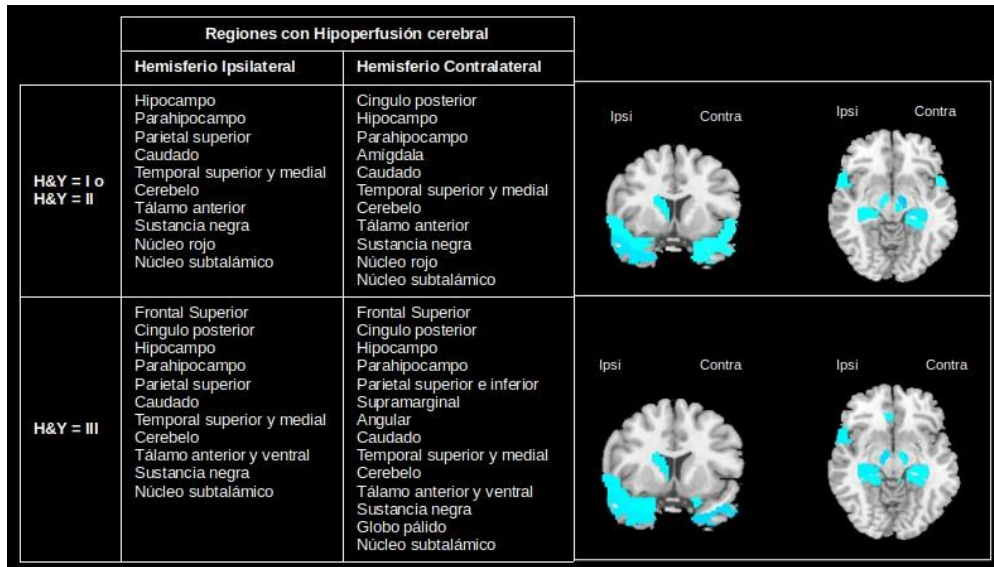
| | Regiones con Hipoperfusión cerebral | | |
|---|---|---|---|
| | Hemisferio Ipsilateral | Hemisferio Contralateral | |
| H&Y = I o H&Y = II | Hipocampo Parahipocampo Parietal superior Caudado Temporal superior y medial Cerebelo Tálamo anterior Sustancia negra Núcleo rojo Núcleo subtalámico | Cingulo posterior Hipocampo Parahipocampo Amigdala Caudado Temporal superior y medial Cerebelo Tálamo anterior Sustancia negra Núcleo rojo Núcleo subtalámico | Ipsi Contra Ipsi Contra |
| H&Y = III | Frontal Superior Cingulo posterior Hipocampo Parahipocampo Parietal superior Caudado Temporal superior y medial Cerebelo Tálamo anterior y ventral Sustancia negra Núcleo subtalámico | Frontal Superior Cingulo posterior Hipocampo Parahipocampo Parietal superior e inferior Supramarginal Angular Caudado Temporal superior y medial Cerebelo Tálamo anterior y ventral Sustancia negra Globo pálido Núcleo subtalámico | Ipsi Contra Ipsi Contra |